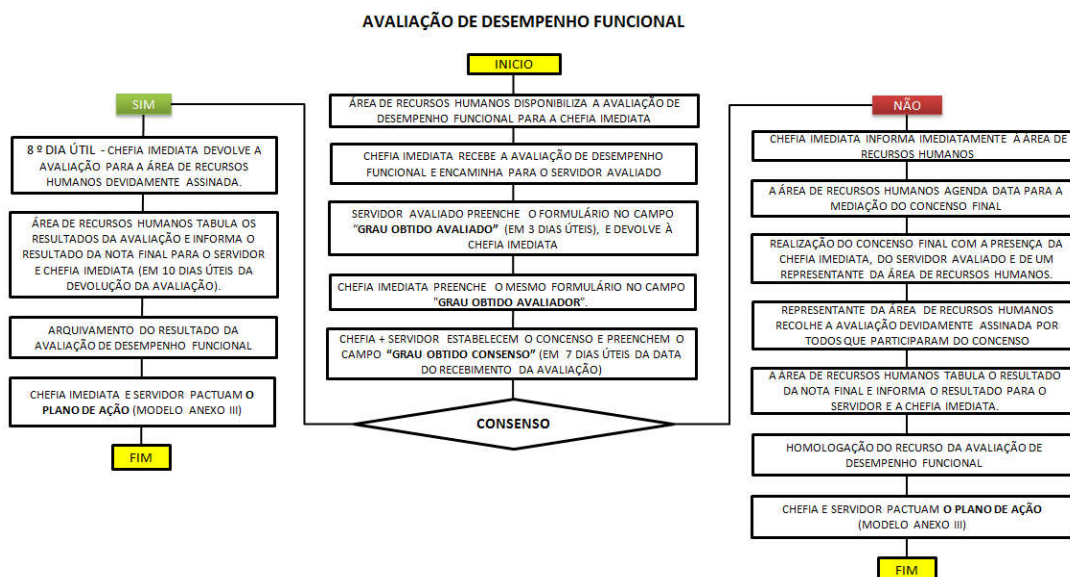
AVALIAÇÃO DE DESEMPENHO FUNCIONAL

INICIO

ÁREA DE RECURSOS HUMANOS DISPONIBILIZA A AVALIAÇÃO DE DESEMPENHO FUNCIONAL PARA A CHEFIA IMEDIATA

CHEFIA IMEDIATA RECEBE A AVALIAÇÃO DE DESEMPENHO FUNCIONAL E ENCAMINHA PARA O SERVIDOR AVALIADO

SERVIDOR AVALIADO PREENCHE O FORMULÁRIO NO CAMPO "GRAU OBTIDO AVALIADO" (EM 3 DIAS ÚTEIS), E DEVOLVE À CHEFIA IMEDIATA

CHEFIA IMEDIATA PREENCHE O MESMO FORMULÁRIO NO CAMPO "GRAU OBTIDO AVALIADOR".

CHEFIA + SERVIDOR ESTABELECEM O CONCENSO E PREENCHEM O CAMPO "GRAU OBTIDO CONSENSO" (EM 7 DIAS ÚTEIS DA DATA DO RECEBIMENTO DA AVALIAÇÃO)

CONSENSO

SIM

8 º DIA ÚTIL - CHEFIA IMEDIATA DEVOLVE A AVALIAÇÃO PARA A ÁREA DE RECURSOS HUMANOS DEVIDAMENTE ASSINADA.

ÁREA DE RECURSOS HUMANOS TABULA OS RESULTADOS DA AVALIAÇÃO E INFORMA O RESULTADO DA NOTA FINAL PARA O SERVIDOR E CHEFIA IMEDIATA (EM 10 DIAS ÚTEIS DA DEVOLUÇÃO DA AVALIAÇÃO).

ARQUIVAMENTO DO RESULTADO DA AVALIAÇÃO DE DESEMPENHO FUNCIONAL

CHEFIA IMEDIATA E SERVIDOR PACTUAM O PLANO DE AÇÃO (MODELO ANEXO III)

FIM

NÃO

CHEFIA IMEDIATA INFORMA IMEDIATAMENTE À ÁREA DE RECURSOS HUMANOS

A ÁREA DE RECURSOS HUMANOS AGENDA DATA PARA A MEDIAÇÃO DO CONCENSO FINAL

REALIZAÇÃO DO CONCENSO FINAL COM A PRESENÇA DA CHEFIA IMEDIATA, DO SERVIDOR AVALIADO E DE UM REPRESENTANTE DA ÁREA DE RECURSOS HUMANOS.

REPRESENTANTE DA ÁREA DE RECURSOS HUMANOS RECOLHE A AVALIAÇÃO DEVIDAMENTE ASSINADA POR TODOS QUE PARTICIPARAM DO CONCENSO

A ÁREA DE RECURSOS HUMANOS TABULA O RESULTADO DA NOTA FINAL E INFORMA O RESULTADO PARA O SERVIDOR E A CHEFIA IMEDIATA.

HOMOLOGAÇÃO DO RECURSO DA AVALIAÇÃO DE DESEMPENHO FUNCIONAL

CHEFIA E SERVIDOR PACTUAM O PLANO DE AÇÃO (MODELO ANEXO III)

FIM